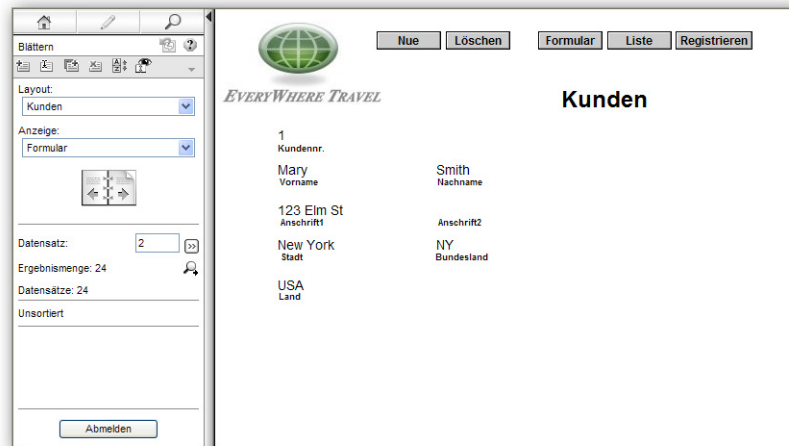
Blättern

Layout:
Kunden

Anzeige:
Formular

Datensatz: 2

Ergebnismenge: 24

Datensätze: 24

Unsortiert

Abmelden

Nue Löschen Formular Liste Registrieren

EVERYWHERE TRAVEL

Kunden

1
Kundennr.

Mary
Vorname

Smith
Nachname

123 Elm St
Anschrift1

Anschrift2

New York
Stadt

NY
Bundesland

USA
Land